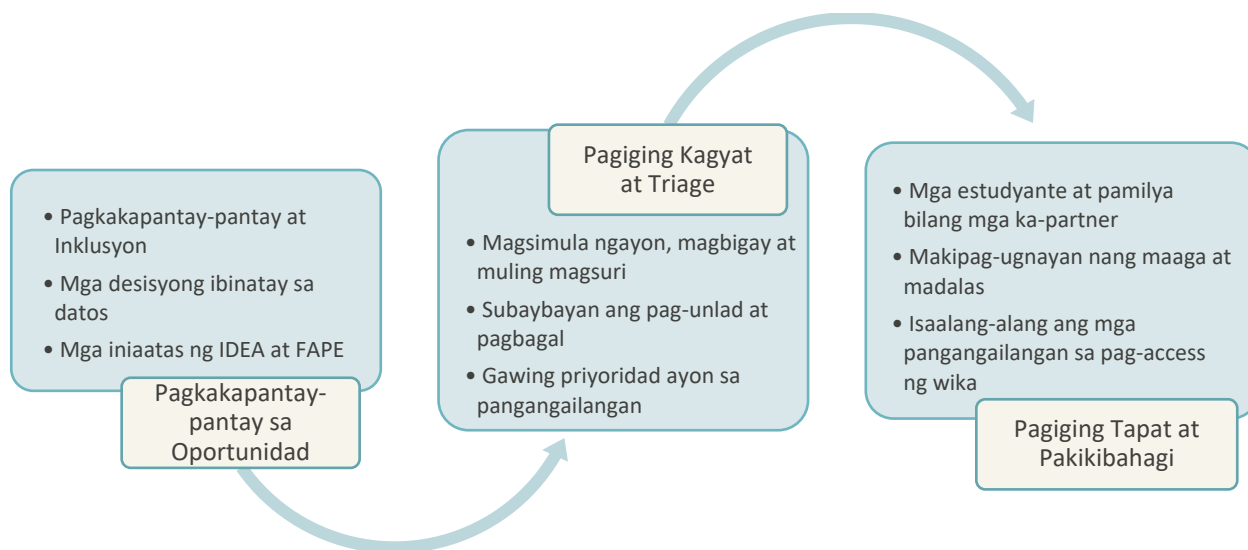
• Pagkakapantay-pantay at Inklusyon
• Mga desisyong ibinatay sa datos
• Mga iniaatas ng IDEA at FAPE

Pagkakapantay-pantay sa Oportunidad

Pagiging Kagyat at Triage

• Magsimula ngayon, magbigay at muling magsuri
• Subaybayan ang pag-unlad at pagbagal
• Gawing priyoridad ayon sa pangangailangan

• Mga estudyante at pamilya bilang mga ka-partner
• Makipag-ugnayan nang maaga at madalas
• Isaalang-alang ang mga pangangailangan sa pag-access ng wika

Pagiging Tapat at Pakikibahagi